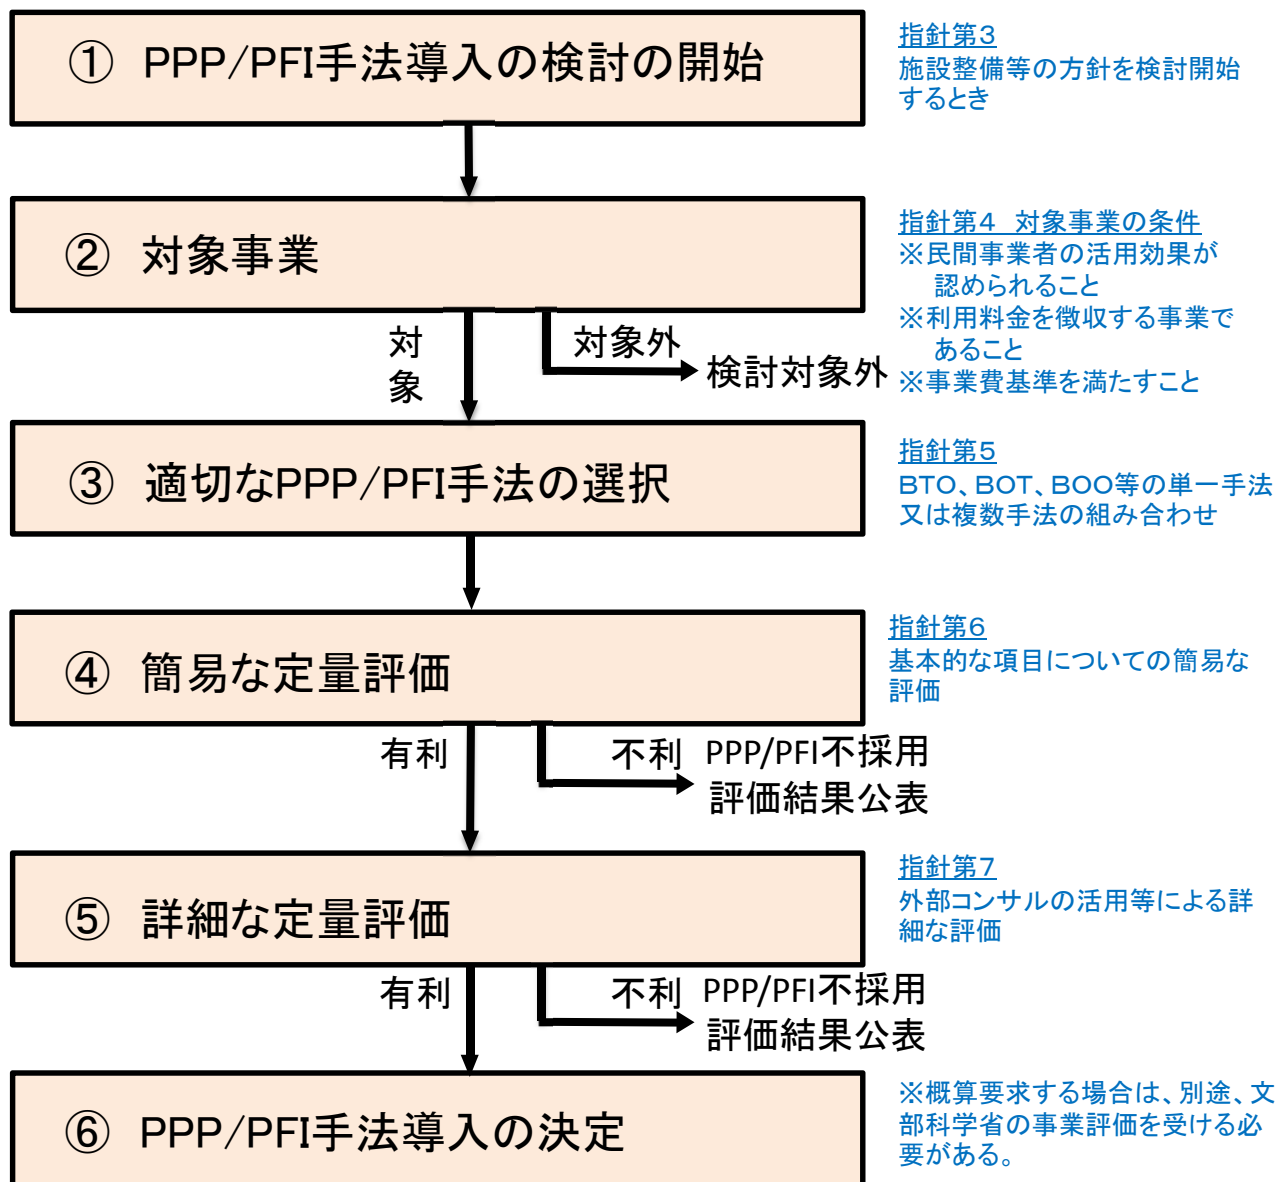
① PPP/PFI手法導入の検討の開始

指針第3
施設整備等の方針を検討開始するとき

② 対象事業

指針第4 対象事業の条件
※民間事業者の活用効果が認められること
※利用料金を徴収する事業であること
※事業費基準を満たすこと

対象

対象外

検討対象外

③ 適切なPPP/PFI手法の選択

指針第5
BTO、BOT、BOO等の単一手法又は複数手法の組み合わせ

④ 簡易な定量評価

指針第6
基本的な項目についての簡易な評価

有利

不利 PPP/PFI不採用
評価結果公表

⑤ 詳細な定量評価

指針第7
外部コンサルの活用等による詳細な評価

有利

不利 PPP/PFI不採用
評価結果公表

⑥ PPP/PFI手法導入の決定

※概算要求する場合は、別途、文部科学省の事業評価を受ける必要がある。